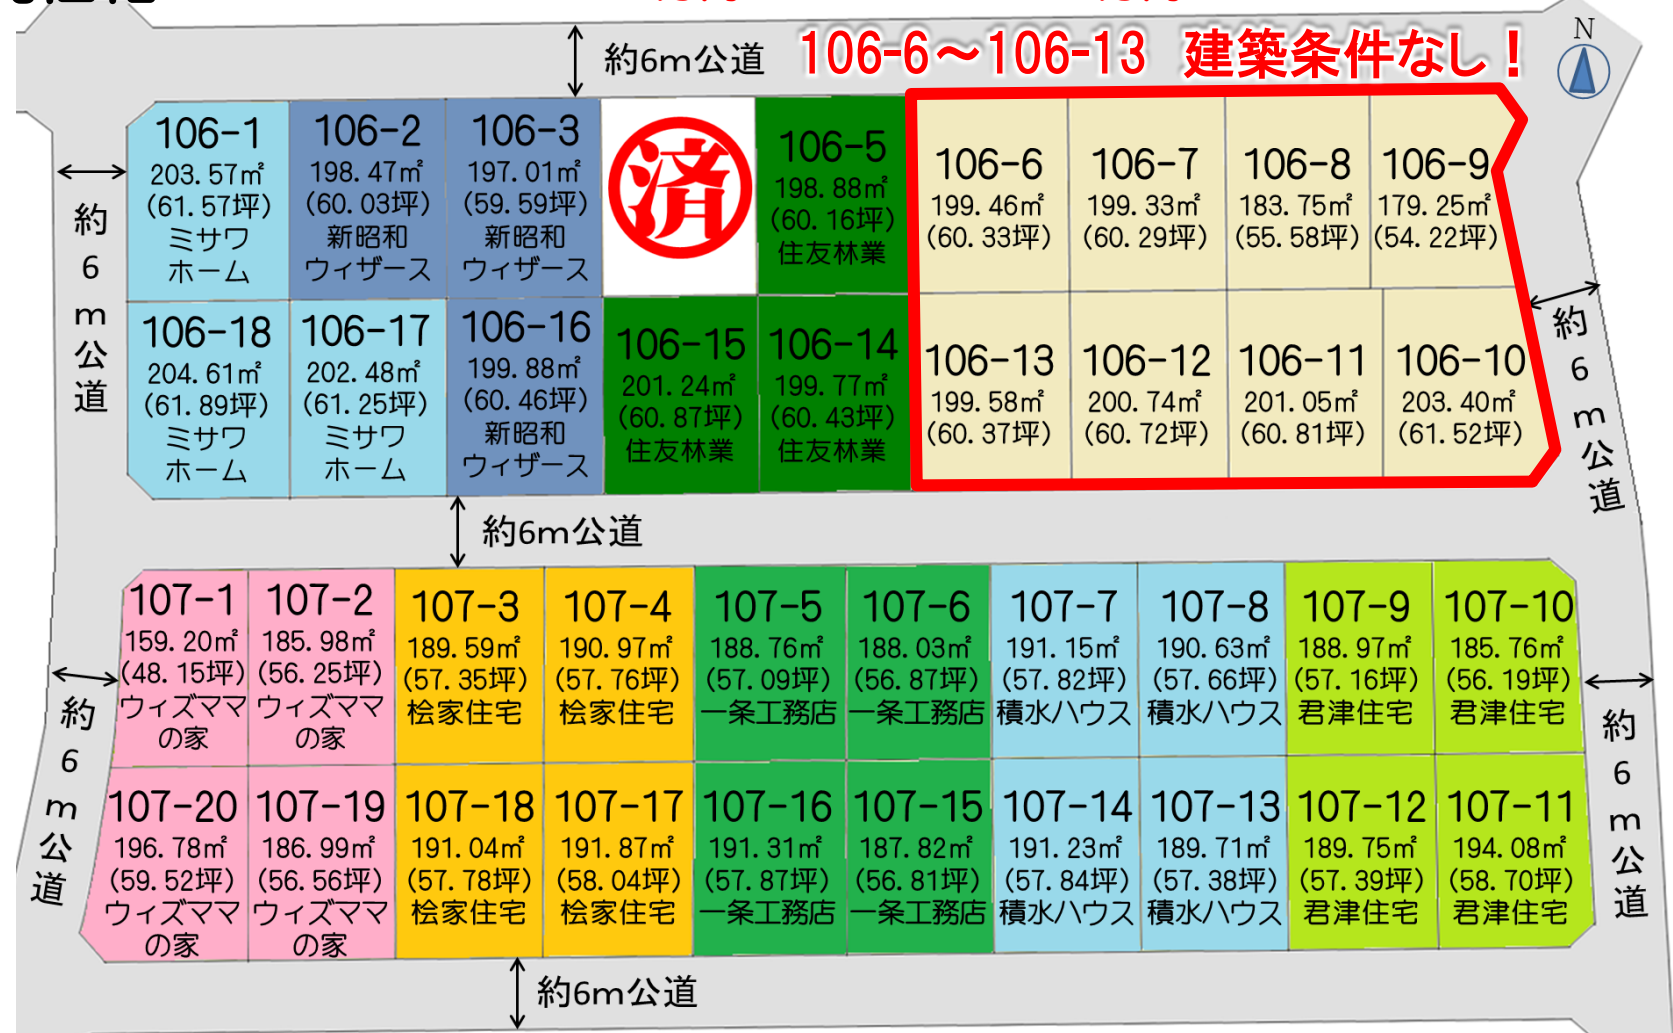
約6m公道　106-6～106-13 建築条件なし！

N

約6m公道

106-1 203.57㎡ (61.57坪) ミサワホーム

106-2 198.47㎡ (60.03坪) 新昭和ウィザース

106-3 197.01㎡ (59.59坪) 新昭和ウィザース

済

106-5 198.88㎡ (60.16坪) 住友林業

106-6 199.46㎡ (60.33坪)

106-7 199.33㎡ (60.29坪)

106-8 183.75㎡ (55.58坪)

106-9 179.25㎡ (54.22坪)

106-18 204.61㎡ (61.89坪) ミサワホーム

106-17 202.48㎡ (61.25坪) ミサワホーム

106-16 199.88㎡ (60.46坪) 新昭和ウィザース

106-15 201.24㎡ (60.87坪) 住友林業

106-14 199.77㎡ (60.43坪) 住友林業

106-13 199.58㎡ (60.37坪)

106-12 200.74㎡ (60.72坪)

106-11 201.05㎡ (60.81坪)

106-10 203.40㎡ (61.52坪)

約6m公道

約6m公道

107-1 159.20㎡ (48.15坪) ウィズママの家

107-2 185.98㎡ (56.25坪) ウィズママの家

107-3 189.59㎡ (57.35坪) 桧家住宅

107-4 190.97㎡ (57.76坪) 桧家住宅

107-5 188.76㎡ (57.09坪) 一条工務店

107-6 188.03㎡ (56.87坪) 一条工務店

107-7 191.15㎡ (57.82坪) 積水ハウス

107-8 190.63㎡ (57.66坪) 積水ハウス

107-9 188.97㎡ (57.16坪) 君津住宅

107-10 185.76㎡ (56.19坪) 君津住宅

約6m公道

約6m公道

107-20 196.78㎡ (59.52坪) ウィズママの家

107-19 186.99㎡ (56.56坪) ウィズママの家

107-18 191.04㎡ (57.78坪) 桧家住宅

107-17 191.87㎡ (58.04坪) 桧家住宅

107-16 191.31㎡ (57.87坪) 一条工務店

107-15 187.82㎡ (56.81坪) 一条工務店

107-14 191.23㎡ (57.84坪) 積水ハウス

107-13 189.71㎡ (57.38坪) 積水ハウス

107-12 189.75㎡ (57.39坪) 君津住宅

107-11 194.08㎡ (58.70坪) 君津住宅

約6m公道